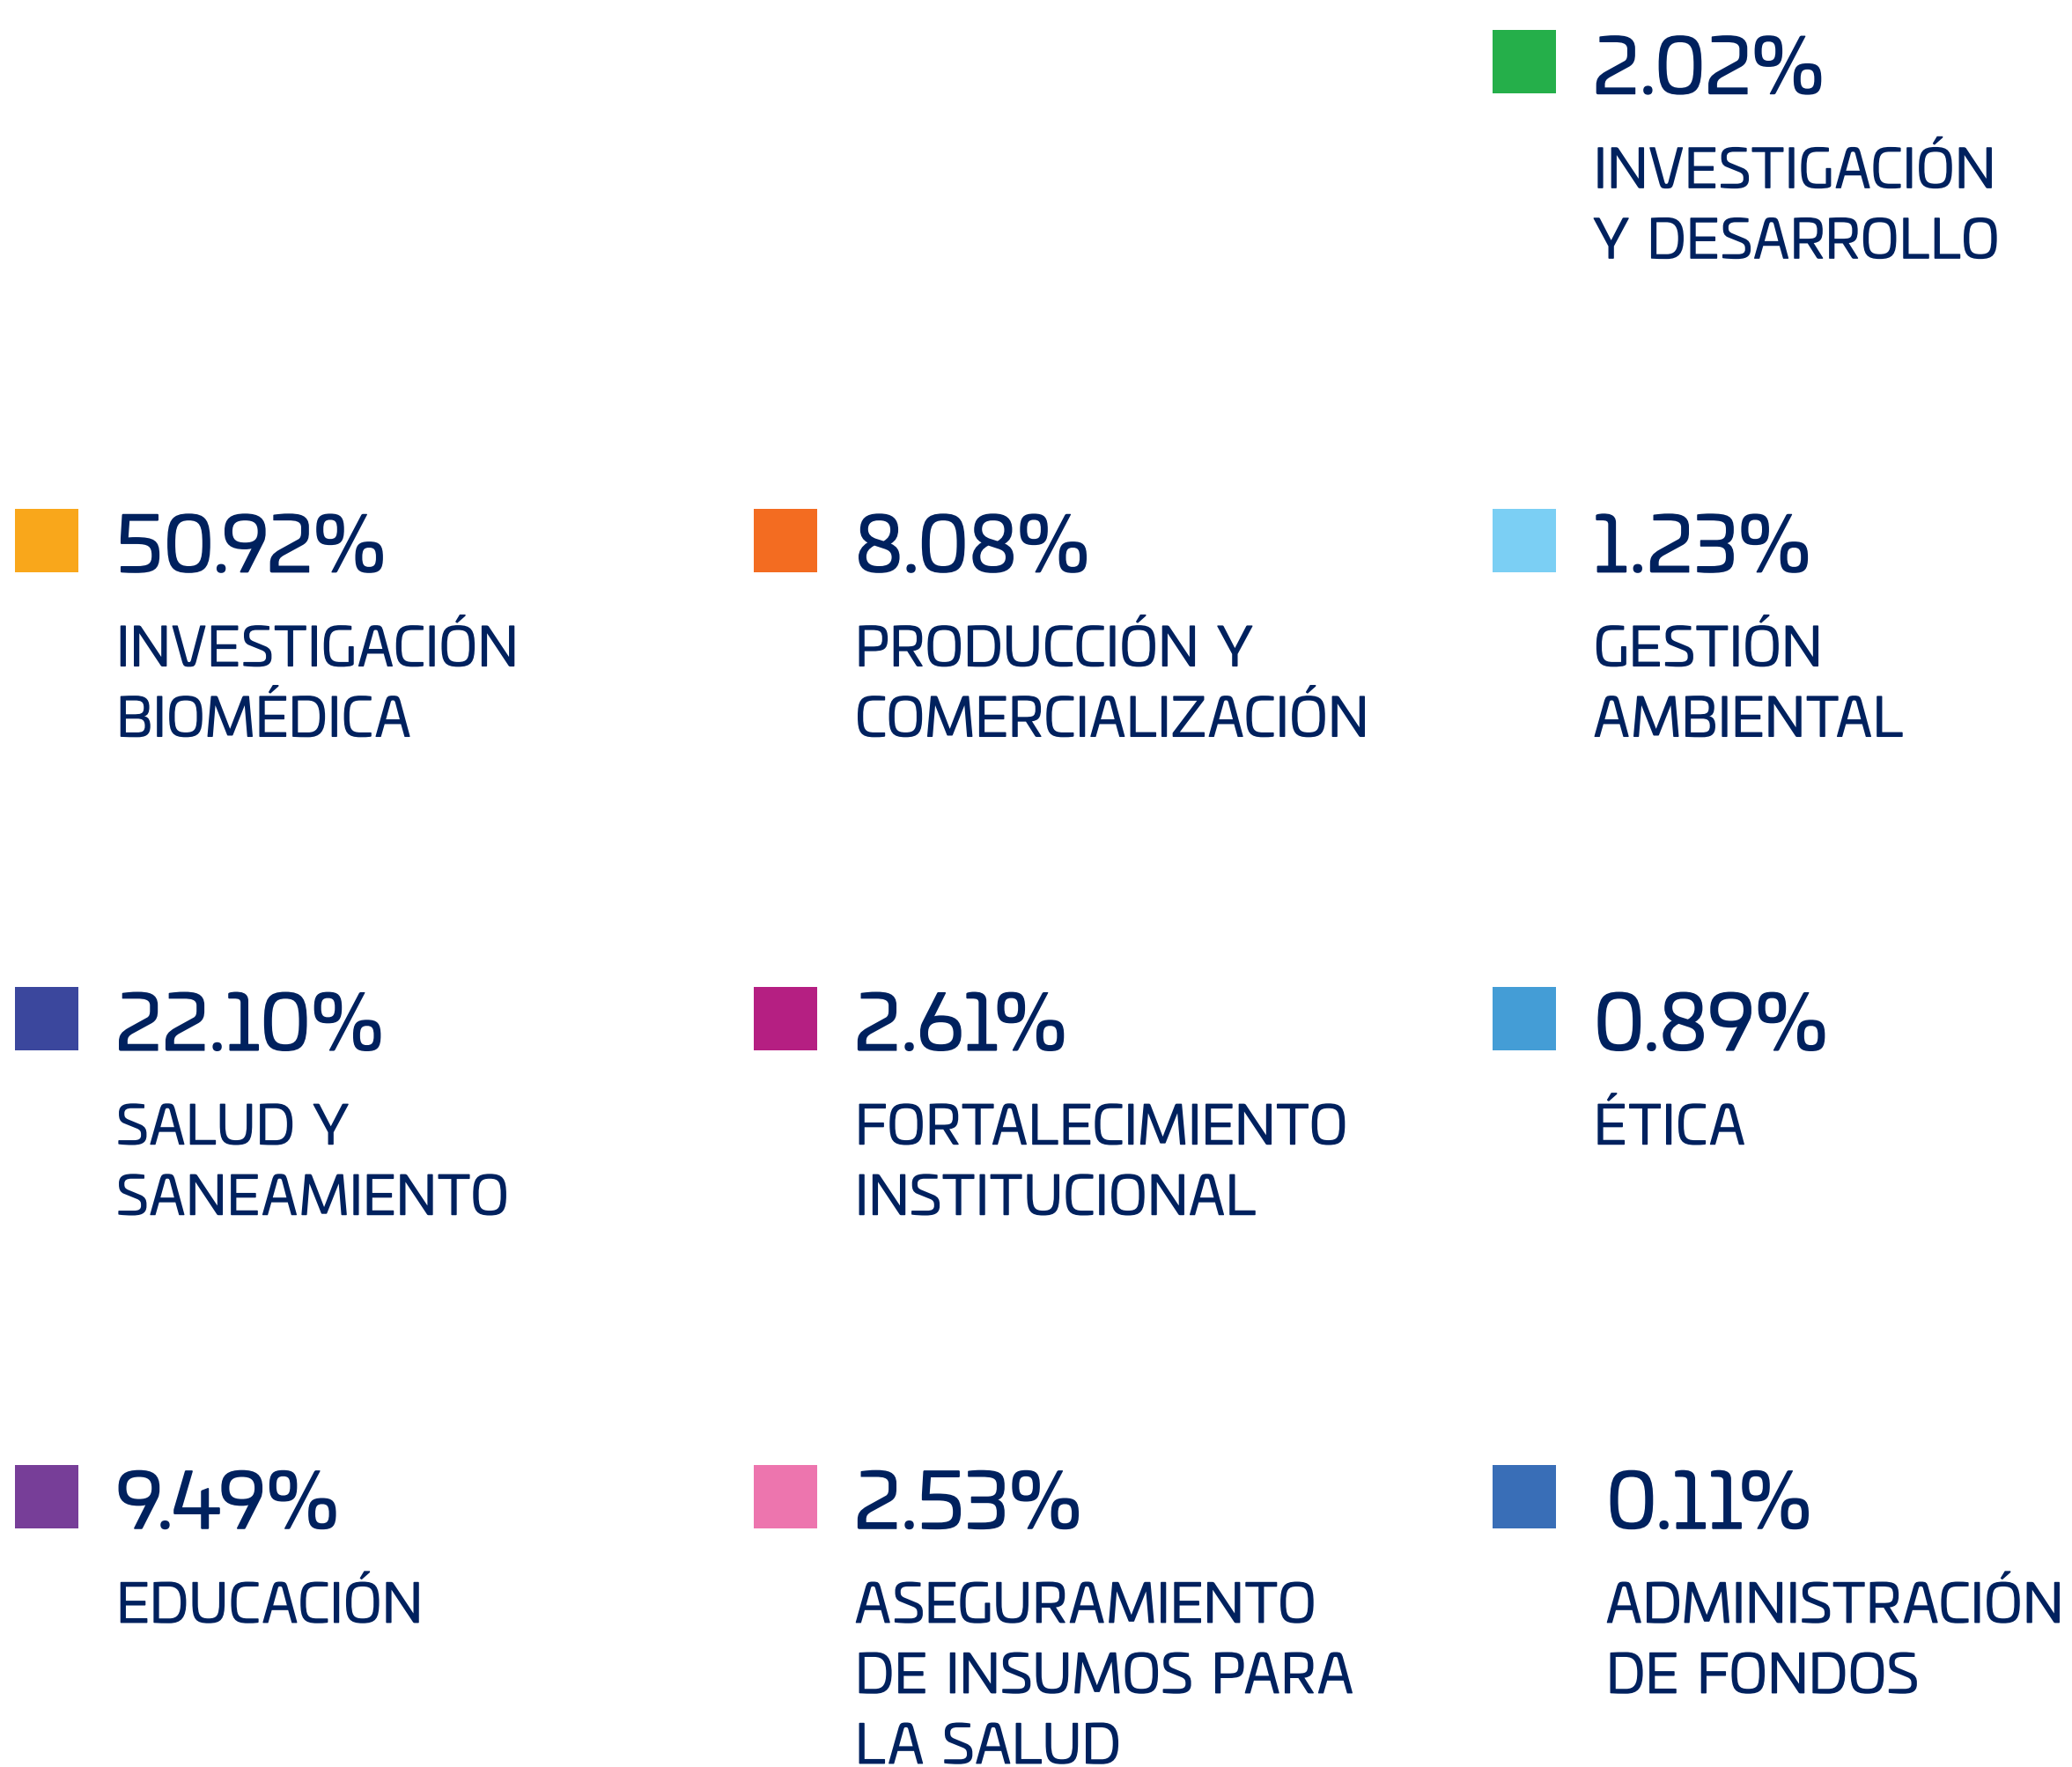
2.02%
INVESTIGACIÓN Y DESARROLLO

50.92%
INVESTIGACIÓN BIOMÉDICA

8.08%
PRODUCCIÓN Y COMERCIALIZACIÓN

1.23%
GESTIÓN AMBIENTAL

22.10%
SALUD Y SANEAMIENTO

2.61%
FORTALECIMIENTO INSTITUCIONAL

0.89%
ÉTICA

9.49%
EDUCACIÓN

2.53%
ASEGURAMIENTO DE INSUMOS PARA LA SALUD

0.11%
ADMINISTRACIÓN DE FONDOS